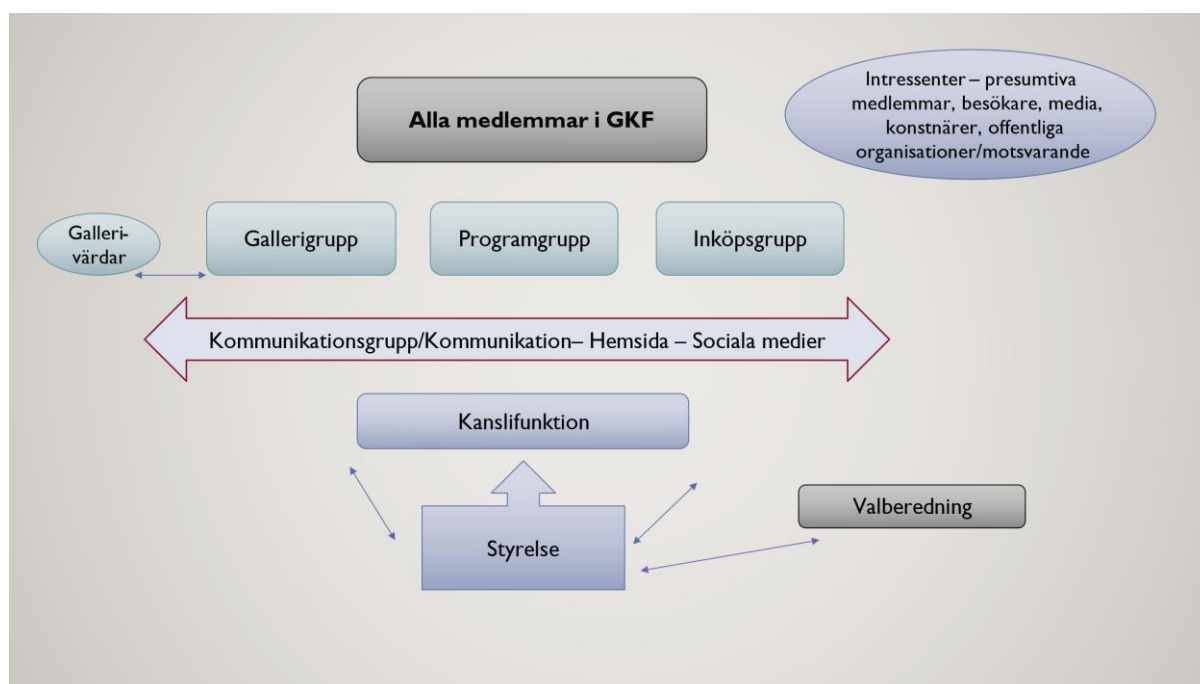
Alla medlemmar i GKF

Intressenter – presumtiva medlemmar, besökare, media, konstnärer, offentliga organisationer/motsvarande

Galleri-värdar

Gallerigrupp

Programgrupp

Inköpsgrupp

Kommunikationsgrupp/Kommunikation– Hemsida – Sociala medier

Kanslifunktion

Styrelse

Valberedning